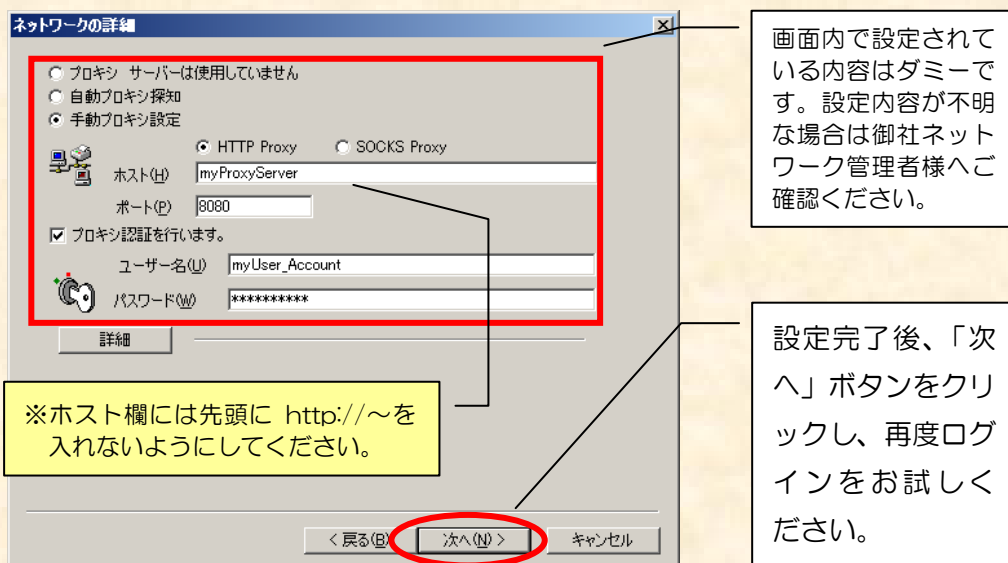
ネットワークの詳細

プロキシ サーバーは使用していません
自動プロキシ探知
手動プロキシ設定
HTTP Proxy
SOCKS Proxy
ホスト(H) myProxyServer
ポート(P) 8080
プロキシ認証を行います。
ユーザー名(U) myUser_Account
パスワード(W) **********
詳細

※ホスト欄には先頭に http://～を入れないようにしてください。

< 戻る(B)
次へ(N) >
キャンセル

画面内で設定されている内容はダミーです。設定内容が不明な場合は御社ネットワーク管理者様へご確認ください。

設定完了後、「次へ」ボタンをクリックし、再度ログインをお試しください。